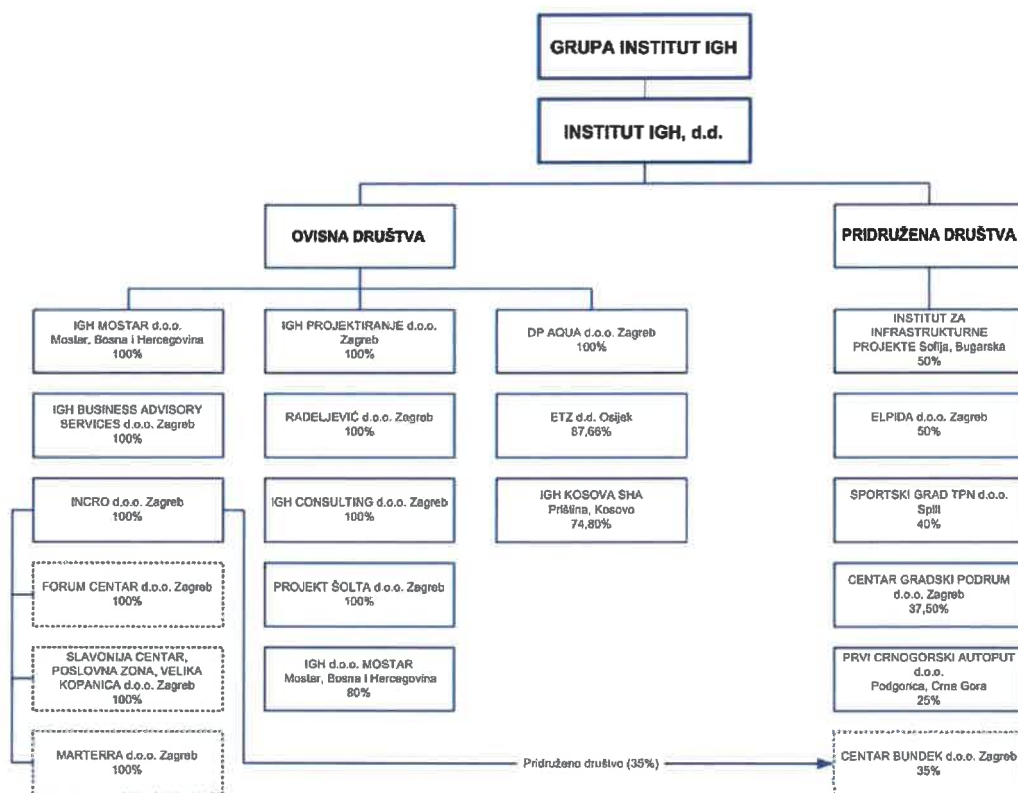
GRUPA INSTITUT IGH

INSTITUT IGH, d.d.

OVISNA DRUŠTVA

PRIDRUŽENA DRUŠTVA

IGH MOSTAR d.o.o. Mostar, Bosna i Hercegovina 100%

IGH BUSINESS ADVISORY SERVICES d.o.o. Zagreb 100%

INCRO d.o.o. Zagreb 100%

FORUM CENTAR d.o.o. Zagreb 100%

SLAVONIJA CENTAR, POSLOVNA ZONA, VELIKA KOPANICA d.o.o. Zagreb 100%

MARTERRA d.o.o. Zagreb 100%

IGH PROJEKTIRANJE d.o.o. Zagreb 100%

RADELJEVIĆ d.o.o. Zagreb 100%

IGH CONSULTING d.o.o. Zagreb 100%

PROJEKT ŠOLTA d.o.o. Zagreb 100%

IGH d.o.o. MOSTAR Mostar, Bosna i Hercegovina 80%

DP AQUA d.o.o. Zagreb 100%

ETZ d.d. Osijek 87,66%

IGH KOSOVA SHA Priština, Kosovo 74,80%

INSTITUT ZA INFRASTRUKTURNE PROJEKTE Sofija, Bugarska 50%

ELPIDA d.o.o. Zagreb 50%

SPORTSKI GRAD TPN d.o.o. Split 40%

CENTAR GRADSKI PODRUM d.o.o. Zagreb 37,50%

PRVI CRNOGORSKI AUTOPUT d.o.o. Podgorica, Crna Gora 25%

Pridruženo društvo (35%)

CENTAR BUNDEK d.o.o. Zagreb 35%